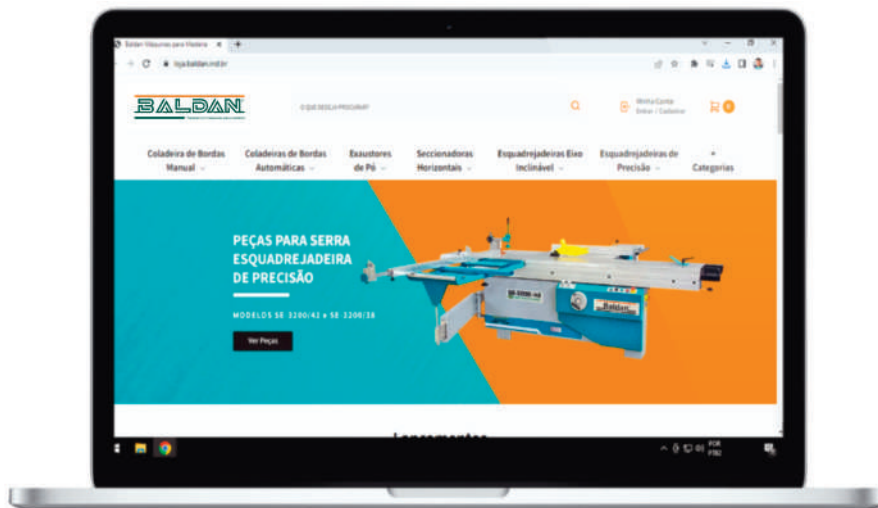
Baldan Máquinas para Madeira

loja.baldan.ind.br

BALDAN

O QUE DESEJA PROCURAR?

Minha Conta
Entrar / Cadastrar

0

Coladeira de Bordas Manual

Coladeiras de Bordas Automáticas

Exaustores de Pó

Seccionadoras Horizontais

Esquadrejadeiras Eixo Inclinável

Esquadrejadeiras de Precisão

+ Categorias

PEÇAS PARA SERRA ESQUADREJADEIRA DE PRECISÃO

MODELOS SE 3200/42 e SE 3200/38

Ver Peças

Baldan

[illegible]

POR
PTB2